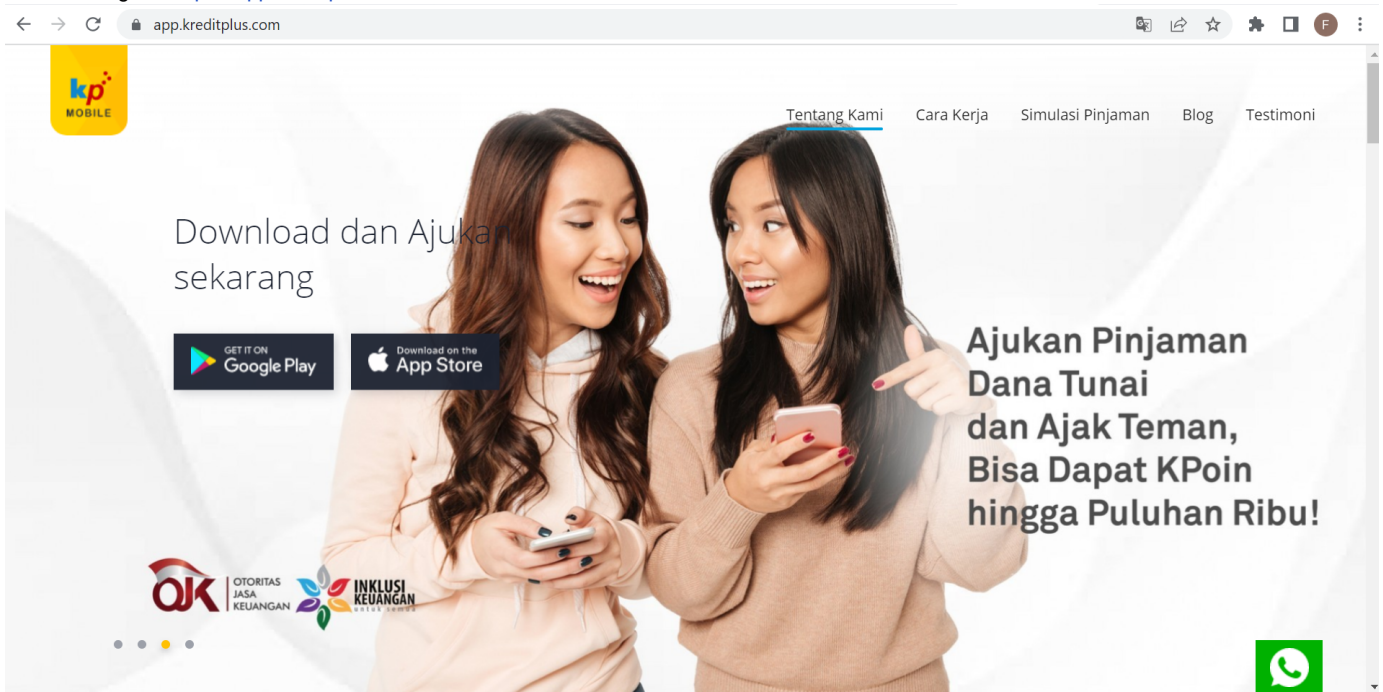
app.kreditplus.com

kp MOBILE

Tentang Kami
Cara Kerja
Simulasi Pinjaman
Blog
Testimoni

Download dan Ajukan sekarang

GET IT ON Google Play

Download on the App Store

Ajukan Pinjaman Dana Tunai dan Ajak Teman, Bisa Dapat KPoin hingga Puluhan Ribu!

OJK OTORITAS JASA KEUANGAN

INKLUSI KEUANGAN untuk semua